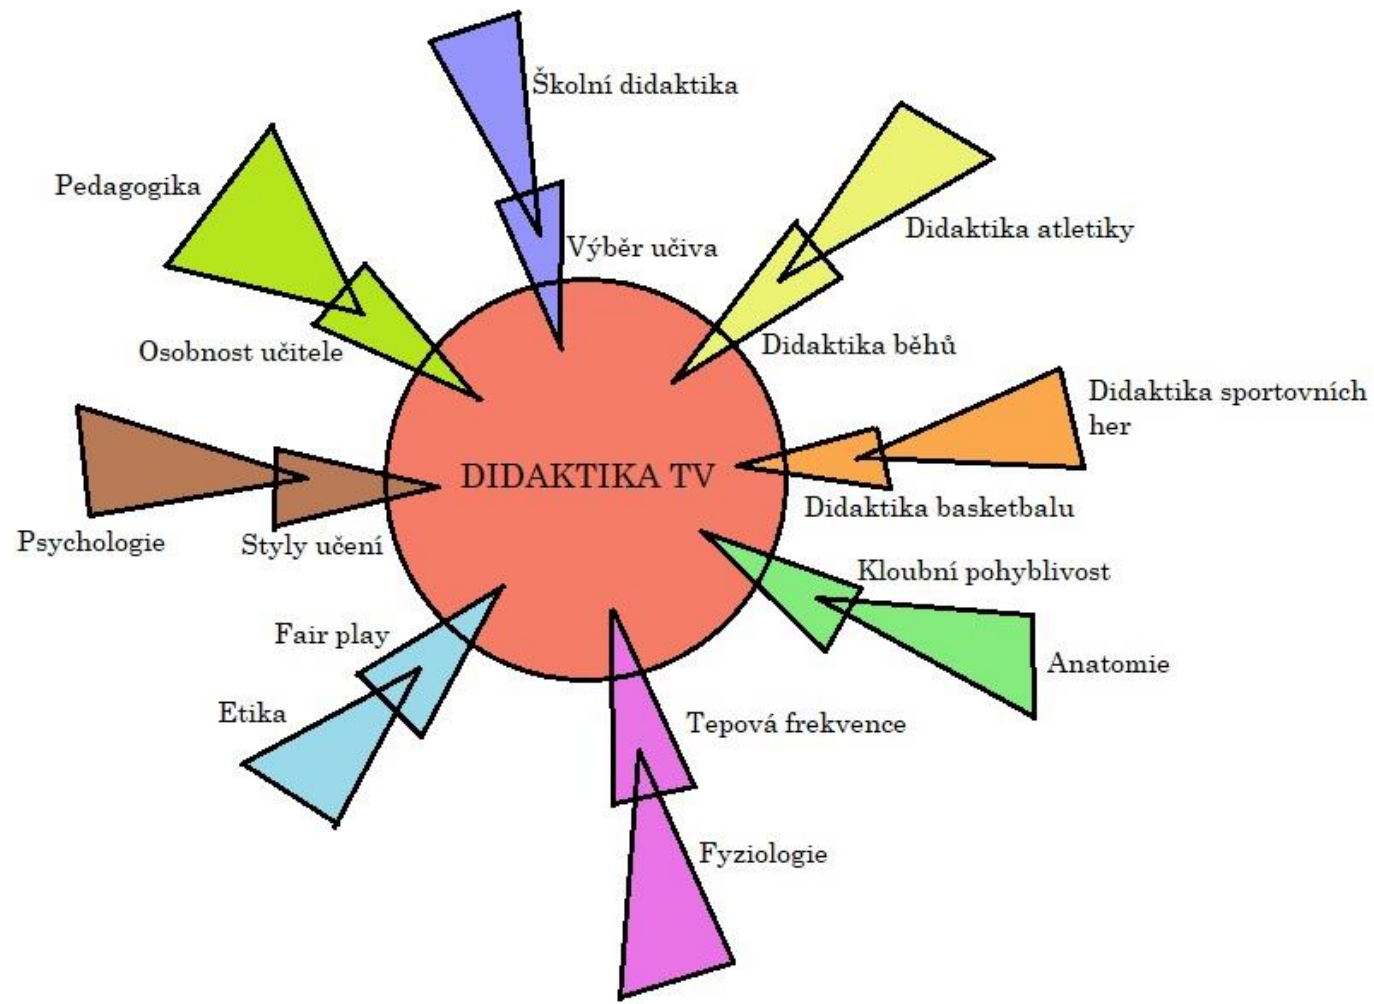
Školní didaktika

Pedagogika

Výběr učiva

Didaktika atletiky

Osobnost učitele

Didaktika běhů

Didaktika sportovních her

DIDAKTIKA TV

Didaktika basketbalu

Psychologie

Styly učení

Kloubní pohyblivost

Fair play

Anatomie

Etika

Tepová frekvence

Fyziologie